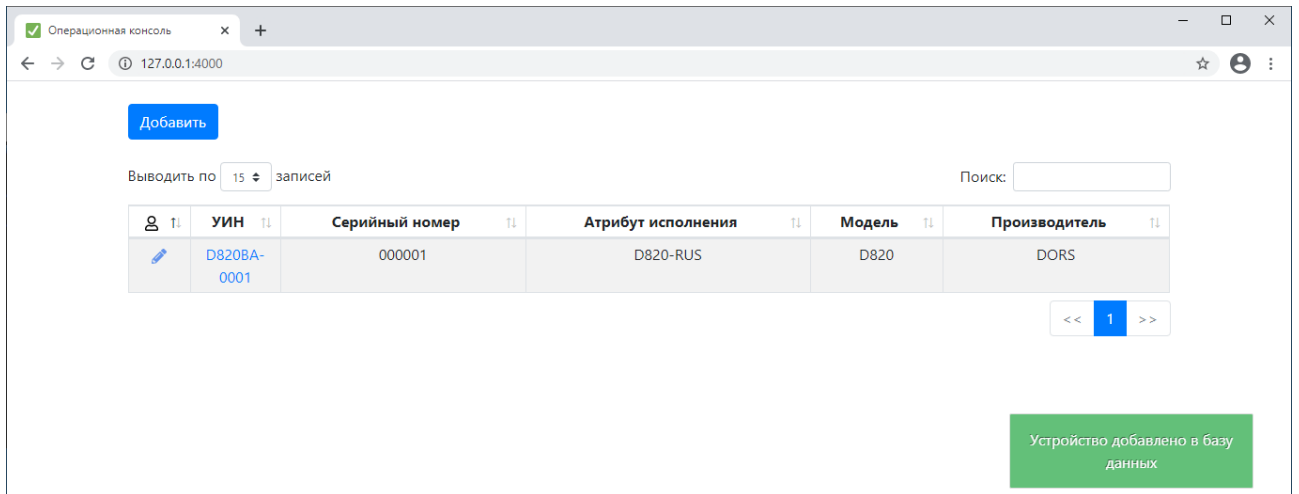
Операционная консоль ×
+

127.0.0.1:4000

Добавить

Выводить по 15 записей

Поиск:

| | УИН | Серийный номер | Атрибут исполнения | Модель | Производитель |
|---|---|---|---|---|---|
| | D820BA-0001 | 000001 | D820-RUS | D820 | DORS |

<< 1 >>

Устройство добавлено в базу данных